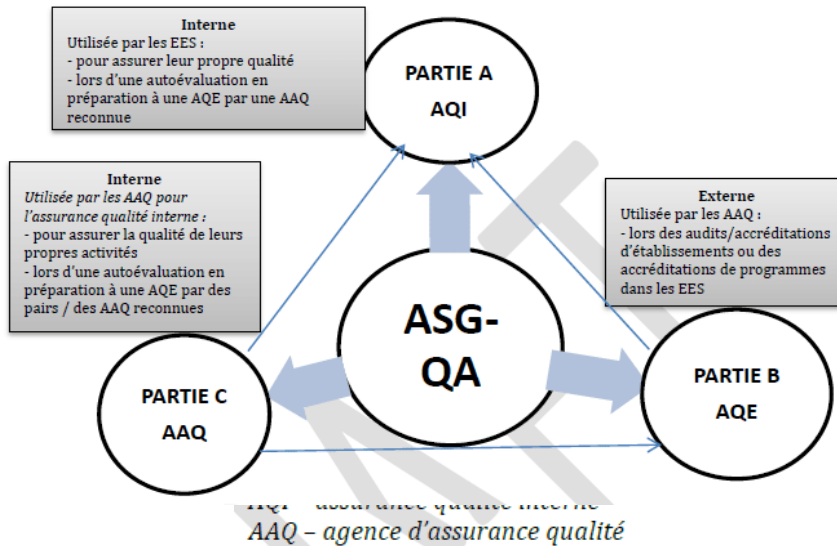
Interne
Utilisée par les EES :
- pour assurer leur propre qualité
- lors d'une autoévaluation en préparation à une AQE par une AAQ reconnue

PARTIE A
AQI

Interne
Utilisée par les AAQ pour l'assurance qualité interne :
- pour assurer la qualité de leurs propres activités
- lors d'une autoévaluation en préparation à une AQE par des pairs / des AAQ reconnues

Externe
Utilisée par les AAQ :
- lors des audits/accréditations d'établissements ou des accréditations de programmes dans les EES

ASG-QA

PARTIE C
AAQ

PARTIE B
AQE

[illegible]
AAQ – agence d'assurance qualité